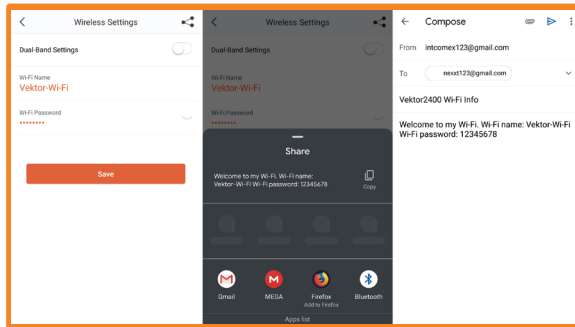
Wireless Settings

Dual-Band Settings

Wi-Fi Name
Vektor-Wi-Fi

Wi-Fi Password
••••••••

Save

Wireless Settings

Dual-Band Settings

Wi-Fi Name
Vektor-Wi-Fi

Wi-Fi Password
••••••••

Share

Welcome to my Wi-Fi. Wi-Fi name: Vektor-Wi-Fi Wi-Fi password: 12345678

Copy

Gmail
MEGA
Firefox
Add to Firefox
Bluetooth

Apps list

Compose

From intcomex123@gmail.com

To nexxt123@gmail.com

Vektor2400 Wi-Fi Info

Welcome to my Wi-Fi. Wi-Fi name: Vektor-Wi-Fi Wi-Fi password: 12345678